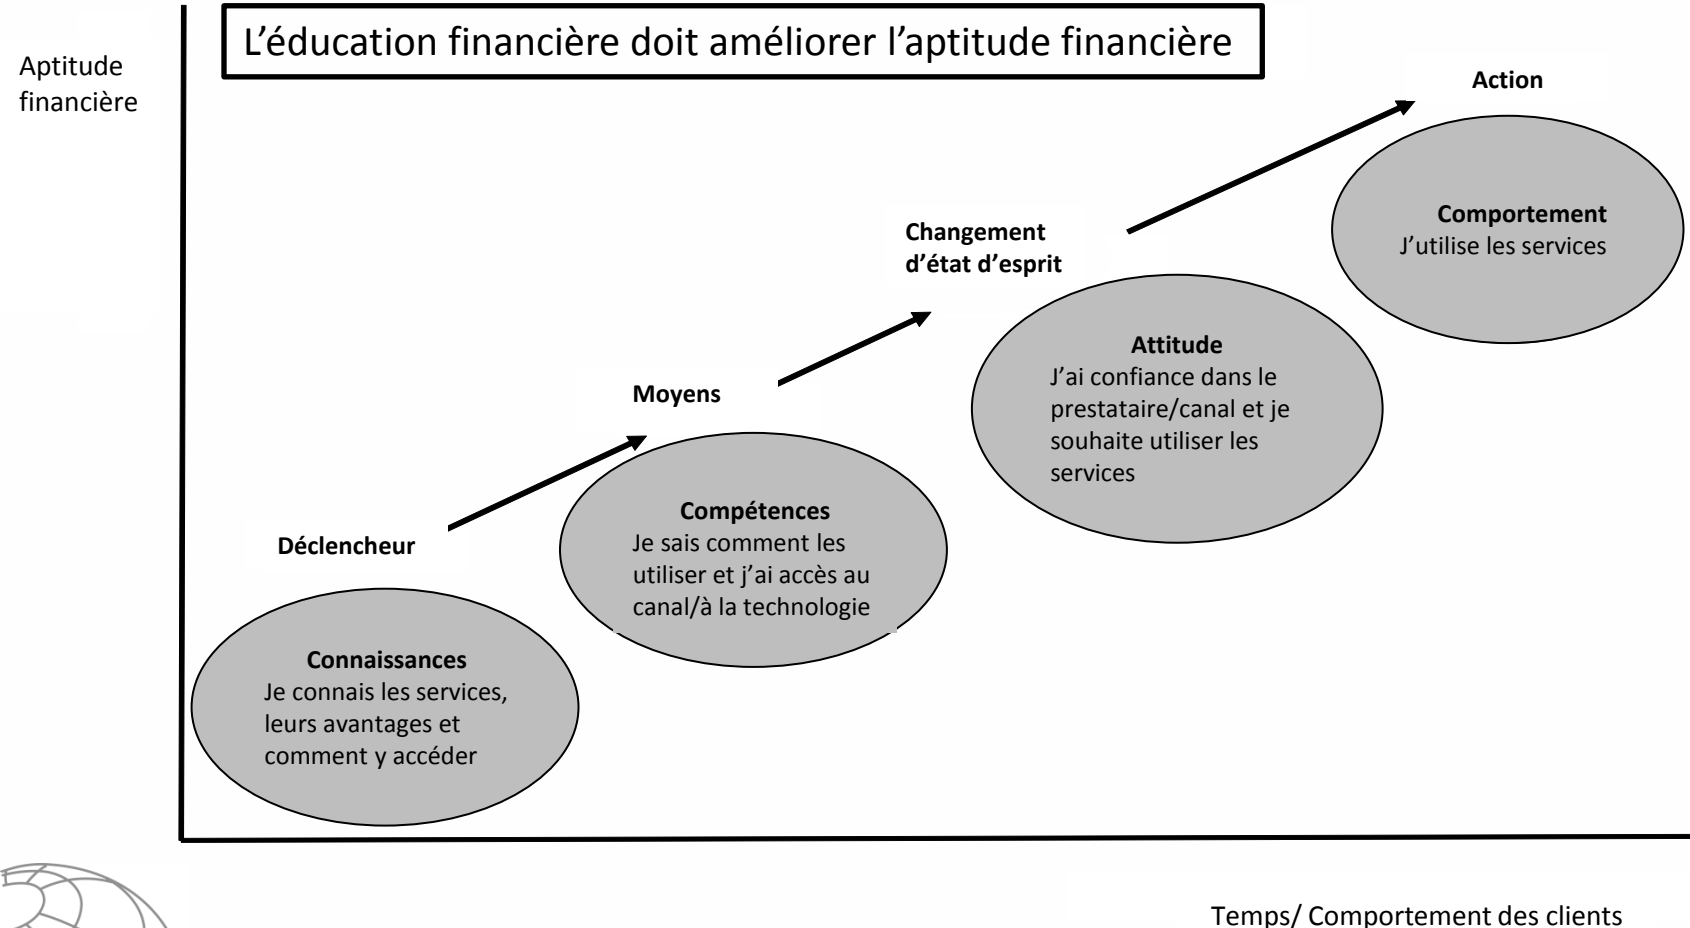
L’éducation financière doit améliorer l’aptitude financière

Aptitude financière

Action

Comportement
J’utilise les services

Changement d’état d’esprit

Attitude
J’ai confiance dans le prestataire/canal et je souhaite utiliser les services

Moyens

Compétences
Je sais comment les utiliser et j’ai accès au canal/à la technologie

Déclencheur

Connaissances
Je connais les services, leurs avantages et comment y accéder

Temps/ Comportement des clients